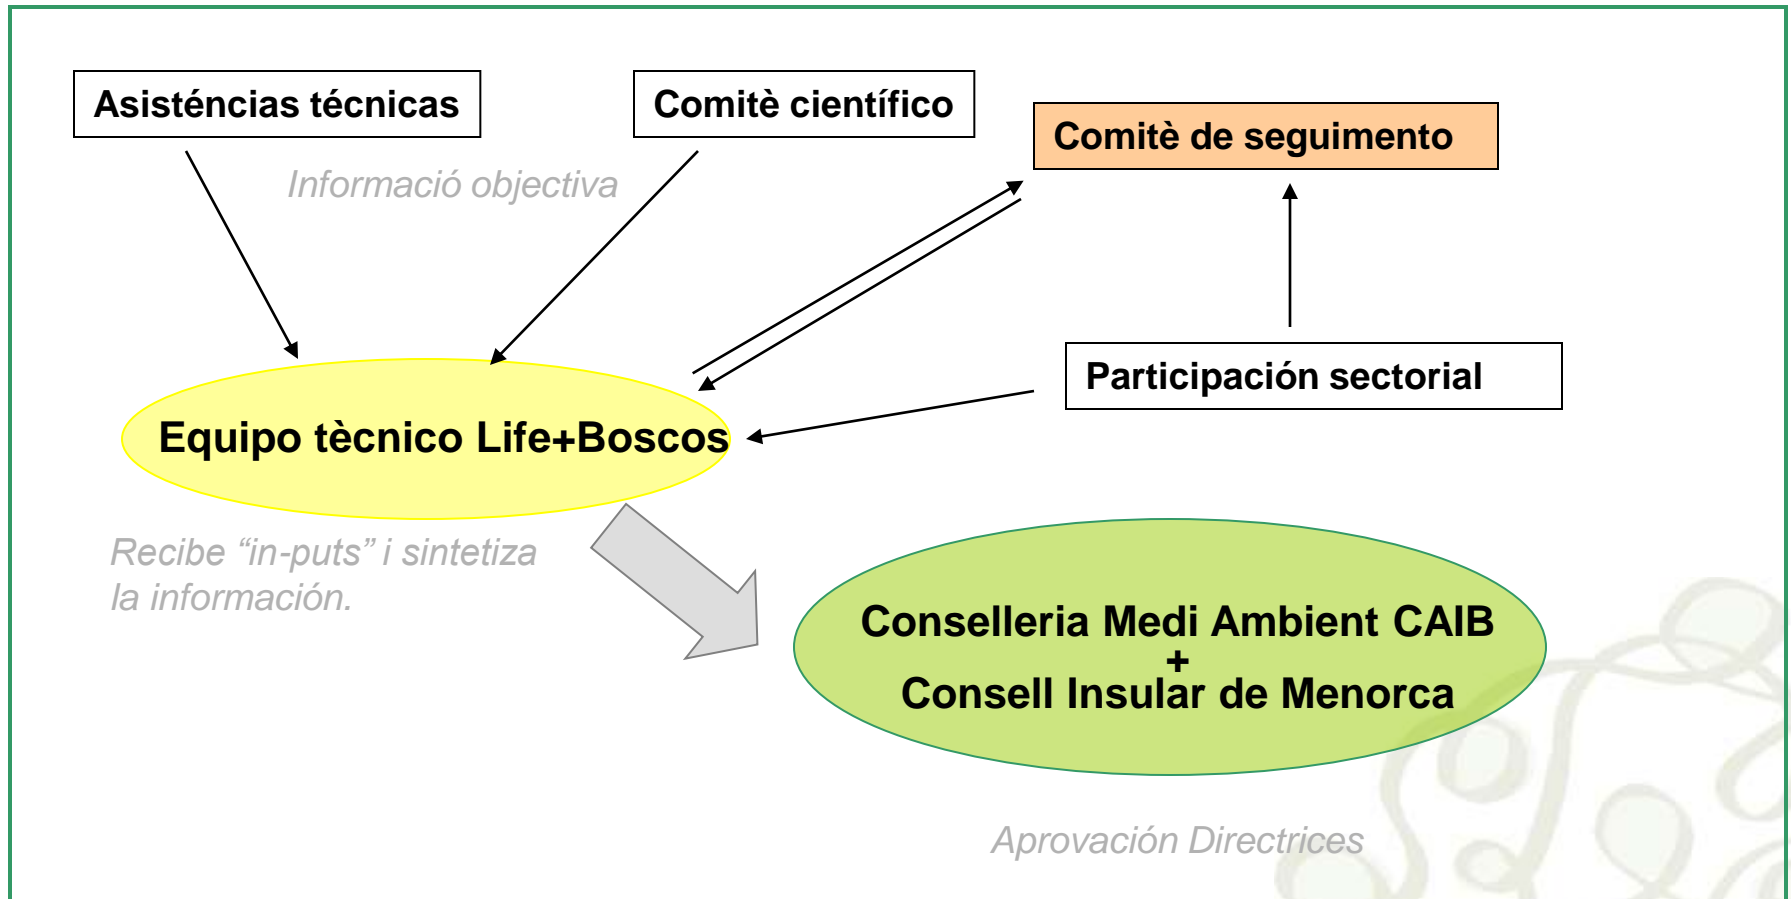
Asisténcias técnicas

Comitè científico

Comitè de seguimento

Informació objectiva

Participación sectorial

Equipo tècnico Life+Boscos

Recibe “in-puts” i sintetiza la información.

Conselleria Medi Ambient CAIB
+
Consell Insular de Menorca

Aprovación Directrices